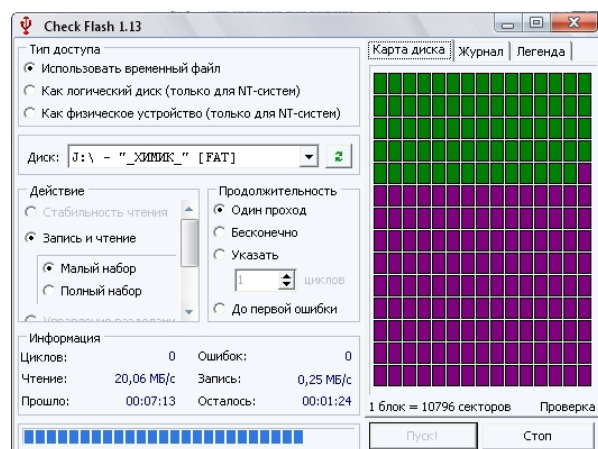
Check Flash 1.13

Тип доступа
Использовать временный файл
Как логический диск (только для NT-систем)
Как физическое устройство (только для NT-систем)

Диск: J:\ - "_ХИМИК_" [FAT]

Действие
Стабильность чтения
Запись и чтение
Малый набор
Полный набор
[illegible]

Продолжительность
Один проход
Бесконечно
Указать
1 циклов
До первой ошибки

Информация
Циклов: 0
Ошибок: 0
Чтение: 20,06 МБ/с
Запись: 0,25 МБ/с
Прошло: 00:07:13
Осталось: 00:01:24

Карта диска | Журнал | Легенда

1 блок = 10796 секторов
Проверка

Пуск!
Стоп